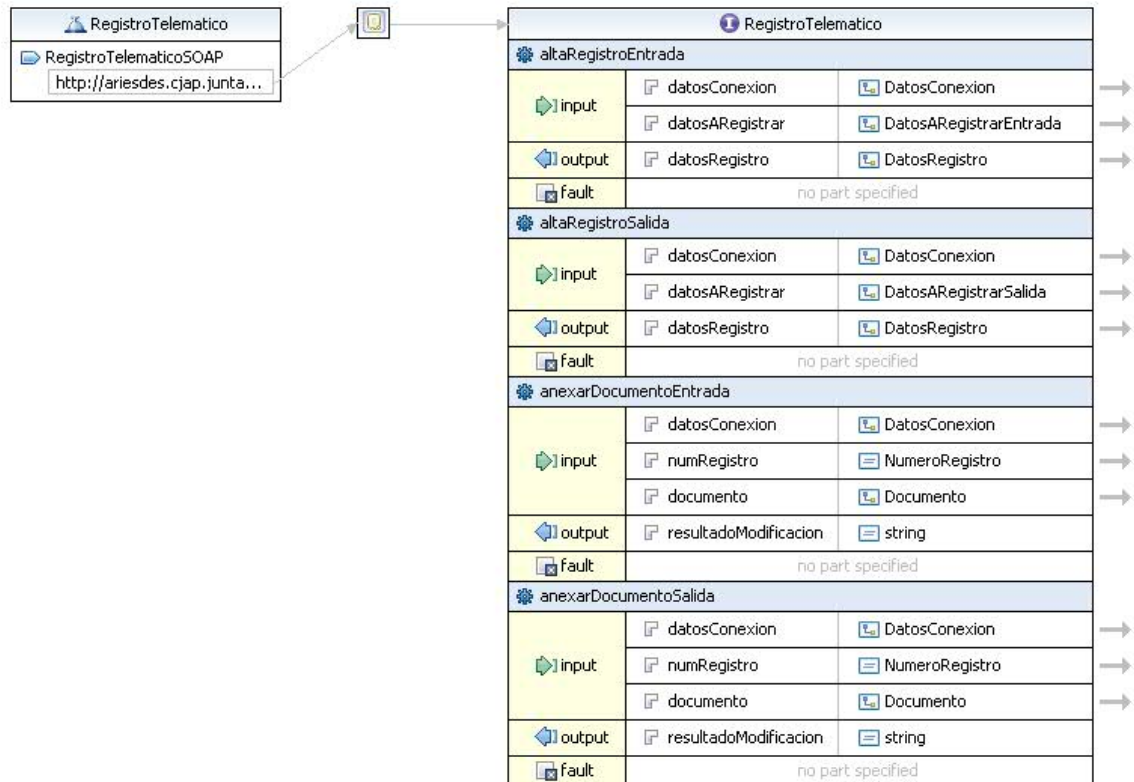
RegistroTelematico

RegistroTelematicoSOAP

http://ariesdes.cjap.junta...

RegistroTelematico

altaRegistroEntrada

| | | |
|---|---|---|
| input | datosConexion | DatosConexion |
| | datosARegistrar | DatosARegistrarEntrada |
| output | datosRegistro | DatosRegistro |
| fault | no part specified | |

altaRegistroSalida

| | | |
|---|---|---|
| input | datosConexion | DatosConexion |
| | datosARegistrar | DatosARegistrarSalida |
| output | datosRegistro | DatosRegistro |
| fault | no part specified | |

anexarDocumentoEntrada

| | | |
|---|---|---|
| input | datosConexion | DatosConexion |
| | numRegistro | NumeroRegistro |
| | documento | Documento |
| output | resultadoModificacion | string |
| fault | no part specified | |

anexarDocumentoSalida

| | | |
|---|---|---|
| input | datosConexion | DatosConexion |
| | numRegistro | NumeroRegistro |
| | documento | Documento |
| output | resultadoModificacion | string |
| fault | no part specified | |